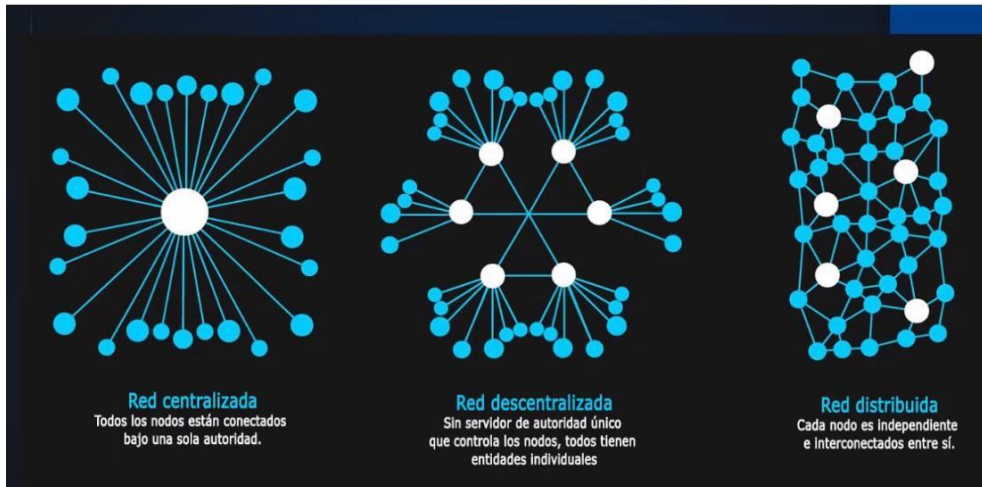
Red centralizada
Todos los nodos están conectados bajo una sola autoridad.

Red descentralizada
Sin servidor de autoridad único que controla los nodos, todos tienen entidades individuales

Red distribuida
Cada nodo es independiente e interconectados entre sí.